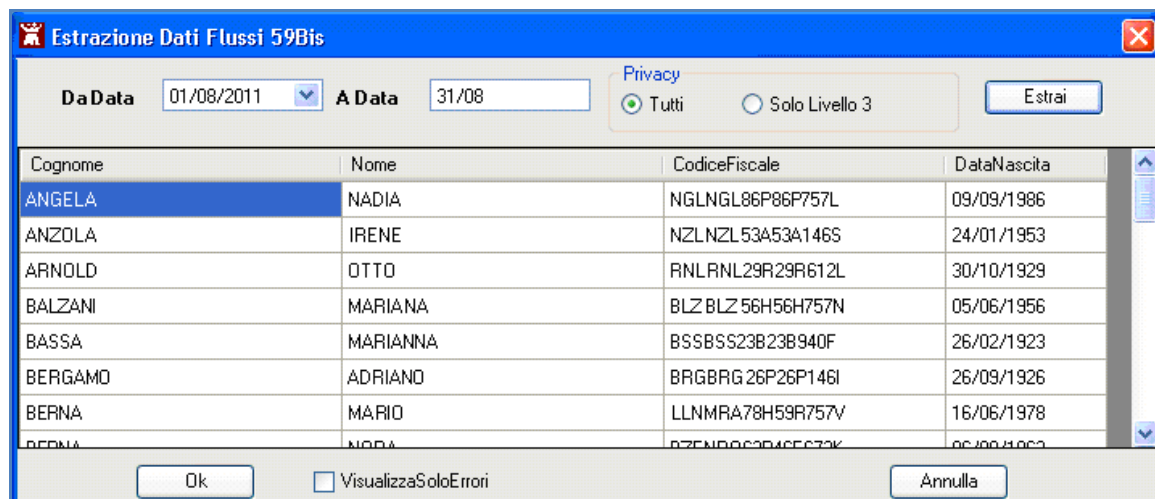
Estrazione Dati Flussi 59Bis

Da Data 01/08/2011 A Data 31/08

Privacy
Tutti Solo Livello 3

Estrai

| Cognome | Nome | CodiceFiscale | DataNascita |
|---|---|---|---|
| ANGELA | NADIA | NGLNGL86P86P757L | 09/09/1986 |
| ANZOLA | IRENE | NZLNZL53A53A146S | 24/01/1953 |
| ARNOLD | OTTO | RNLRNL29R29R612L | 30/10/1929 |
| BALZANI | MARIANA | BLZBLZ56H56H757N | 05/06/1956 |
| BASSA | MARIANNA | BSSBSS23B23B940F | 26/02/1923 |
| BERGAMO | ADRIANO | BRGBRG26P26P146I | 26/09/1926 |
| BERNA | MARIO | LLNMRA78H59R757V | 16/06/1978 |
| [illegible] | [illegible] | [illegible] | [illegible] |

Ok VisualizzaSoloErrori Annulla